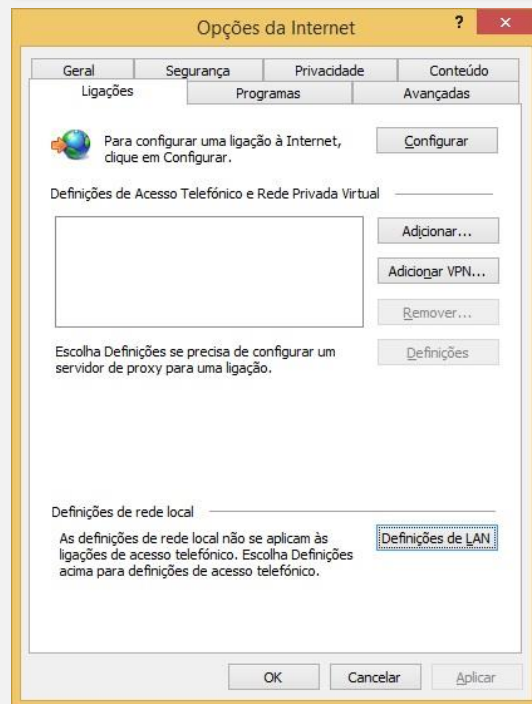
Opções da Internet

?
×

Geral
Segurança
Privacidade
Conteúdo
Ligações
Programas
Avançadas

Para configurar uma ligação à Internet, clique em Configurar.

Configurar

Definições de Acesso Telefónico e Rede Privada Virtual

Adicionar...
Adicionar VPN...
Remover...

Escolha Definições se precisa de configurar um servidor de proxy para uma ligação.

Definições

Definições de rede local

As definições de rede local não se aplicam às ligações de acesso telefónico. Escolha Definições acima para definições de acesso telefónico.

Definições de LAN

OK
Cancelar
Aplicar